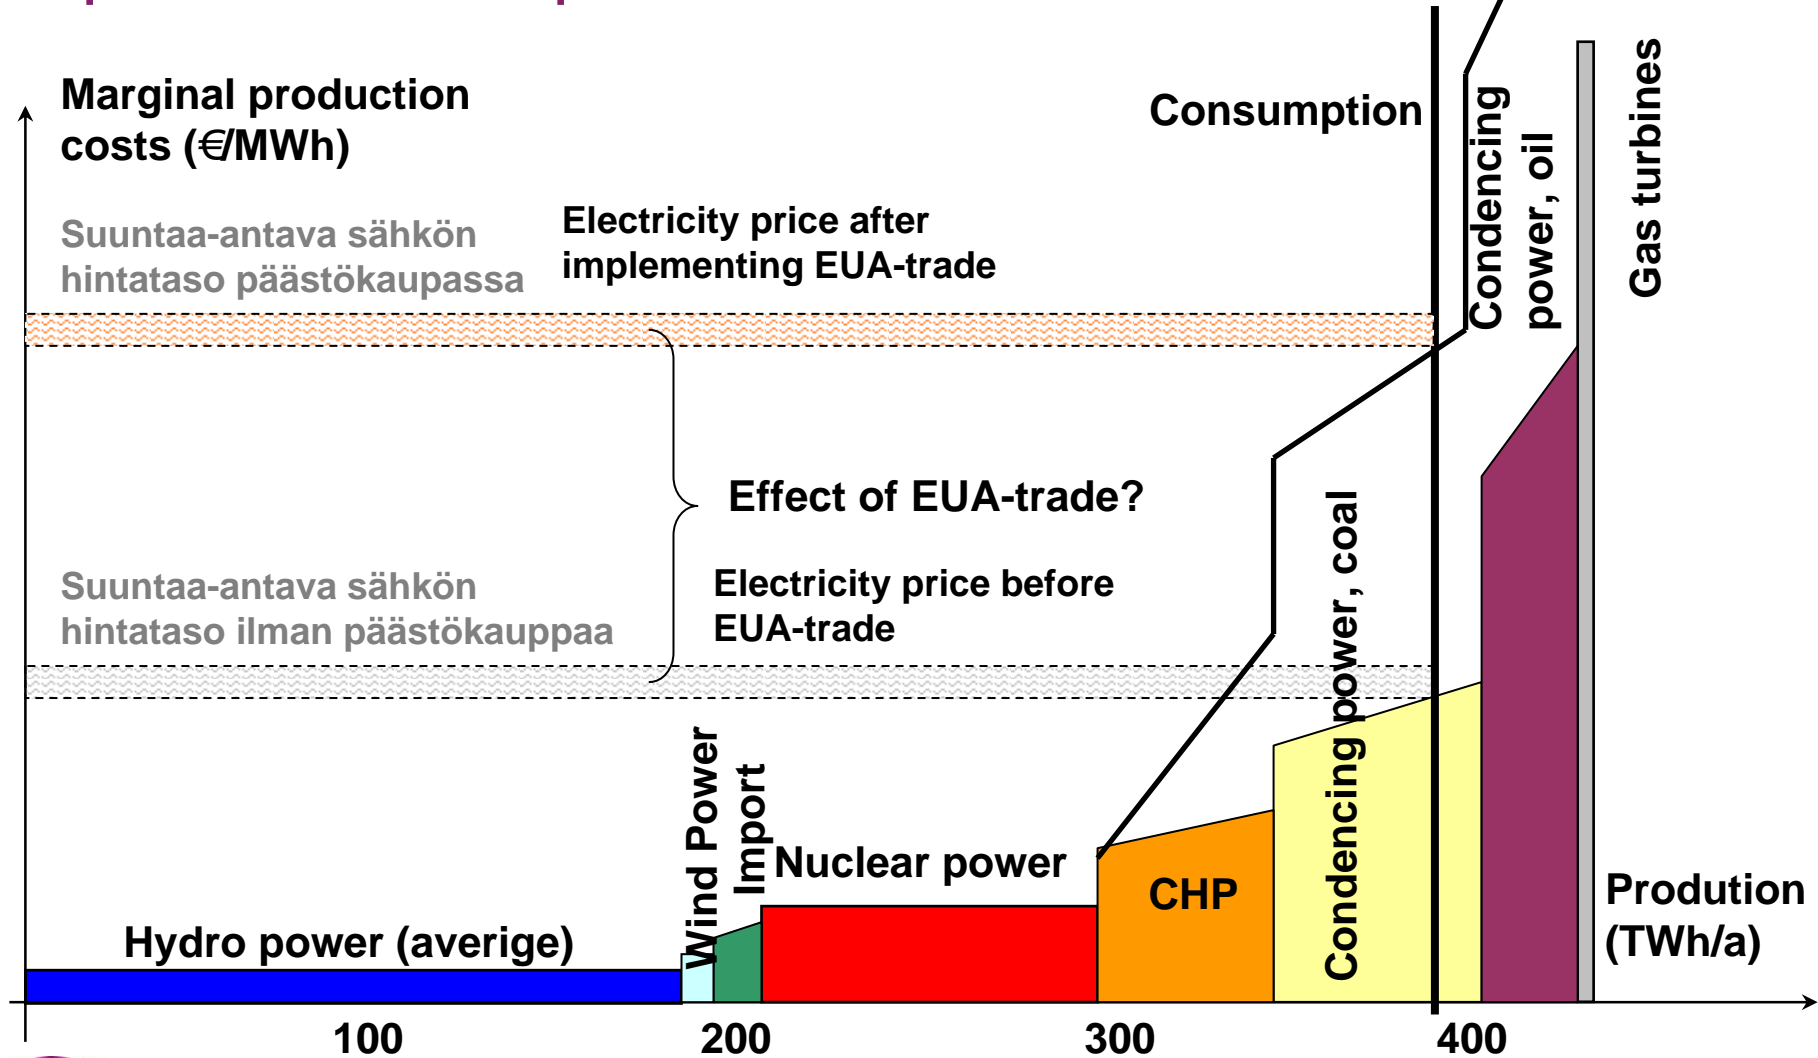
Marginal production costs (€/MWh)

Consumption

Condencing power, oil

Gas turbines

Suuntaa-antava sähkön hintataso päästökaupassa

Electricity price after implementing EUA-trade

Effect of EUA-trade?

Suuntaa-antava sähkön hintataso ilman päästökauppaa

Electricity price before EUA-trade

Condencing power, coal

Wind Power

Import

Nuclear power

CHP

Prodution (TWh/a)

Hydro power (averige)

100

200

300

400